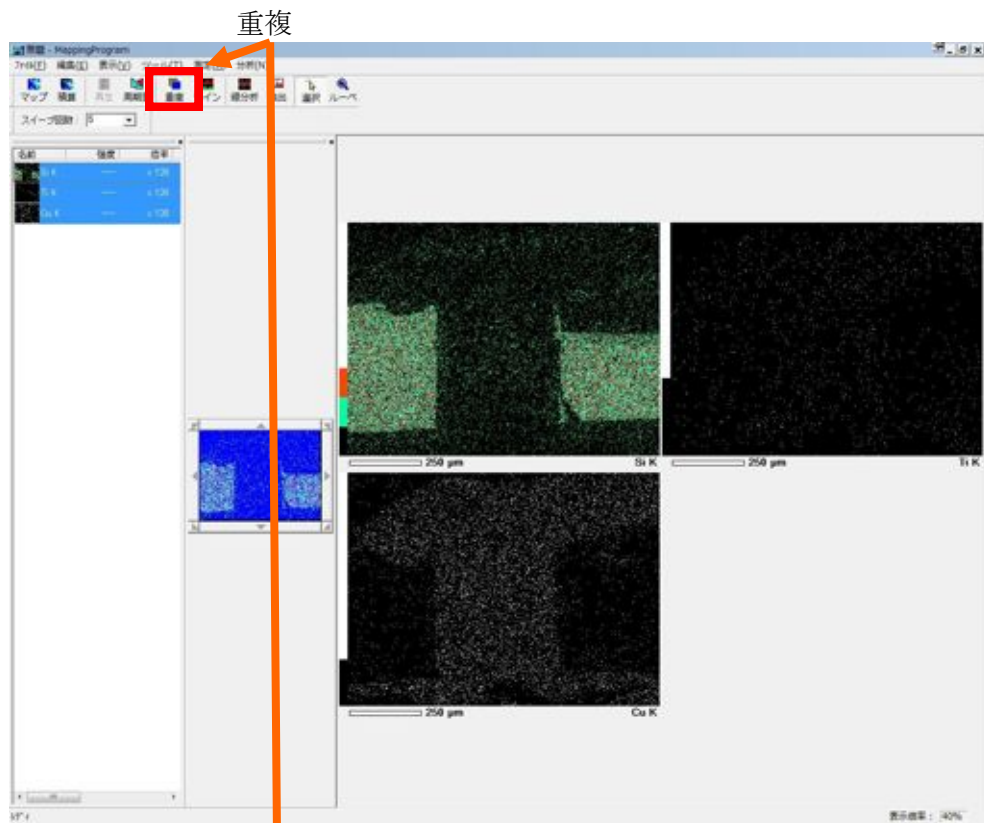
重複

無題 - MappingProgram

ファイル(F) 編集(E) 表示(V) ツール(T) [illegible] 分析(N)

マップ 積算 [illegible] 高解像 重複 ライン 線分析 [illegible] 選択 ルーペ

スイープ回数 5

| 名前 | 強度 | 倍率 |
|---|---|---|
| Si K | ---- | x 126 |
| Ti K | ---- | x 126 |
| Cu K | ---- | x 126 |

250 µm Si K

250 µm Ti K

250 µm Cu K

ﾚﾃﾞｨ

表示倍率： 40%